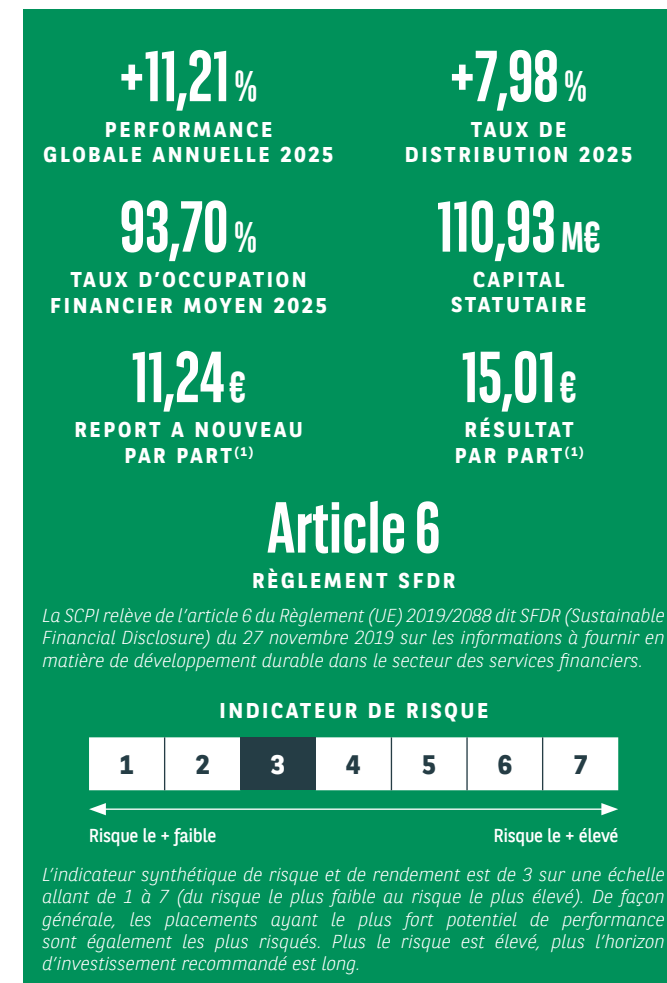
+11,21 %
PERFORMANCE GLOBALE ANNUELLE 2025

+7,98 %
TAUX DE DISTRIBUTION 2025

93,70 %
TAUX D'OCCUPATION FINANCIER MOYEN 2025

110,93 M€
CAPITAL STATUTAIRE

11,24 €
REPORT A NOUVEAU PAR PART$^{(1)}$

15,01 €
RÉSULTAT PAR PART$^{(1)}$

Article 6
RÈGLEMENT SFDR

La SCPI relève de l'article 6 du Règlement (UE) 2019/2088 dit SFDR (Sustainable Financial Disclosure) du 27 novembre 2019 sur les informations à fournir en matière de développement durable dans le secteur des services financiers.

INDICATEUR DE RISQUE

| 1 | 2 | 3 | 4 | 5 | 6 | 7 |
|---|---|---|---|---|---|---|

Risque le + faible
Risque le + élevé

L'indicateur synthétique de risque et de rendement est de 3 sur une échelle allant de 1 à 7 (du risque le plus faible au risque le plus élevé). De façon générale, les placements ayant le plus fort potentiel de performance sont également les plus risqués. Plus le risque est élevé, plus l'horizon d'investissement recommandé est long.